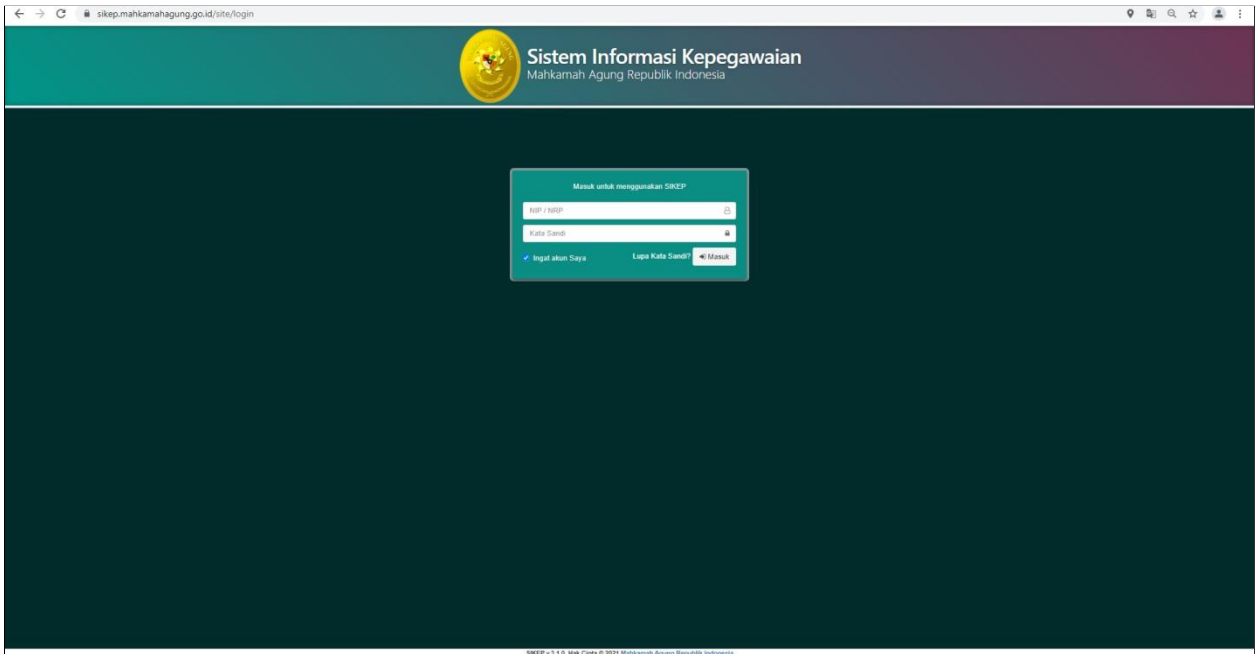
sikep.mahkamahagung.go.id/site/login

Sistem Informasi Kepegawaian
Mahkamah Agung Republik Indonesia

Masuk untuk menggunakan SIKEP

NIP / NRP

Kata Sandi

Ingat akun Saya

Lupa Kata Sandi?

Masuk

SIKEP v 2.1.0. Hak Cipta © 2021 Mahkamah Agung Republik Indonesia